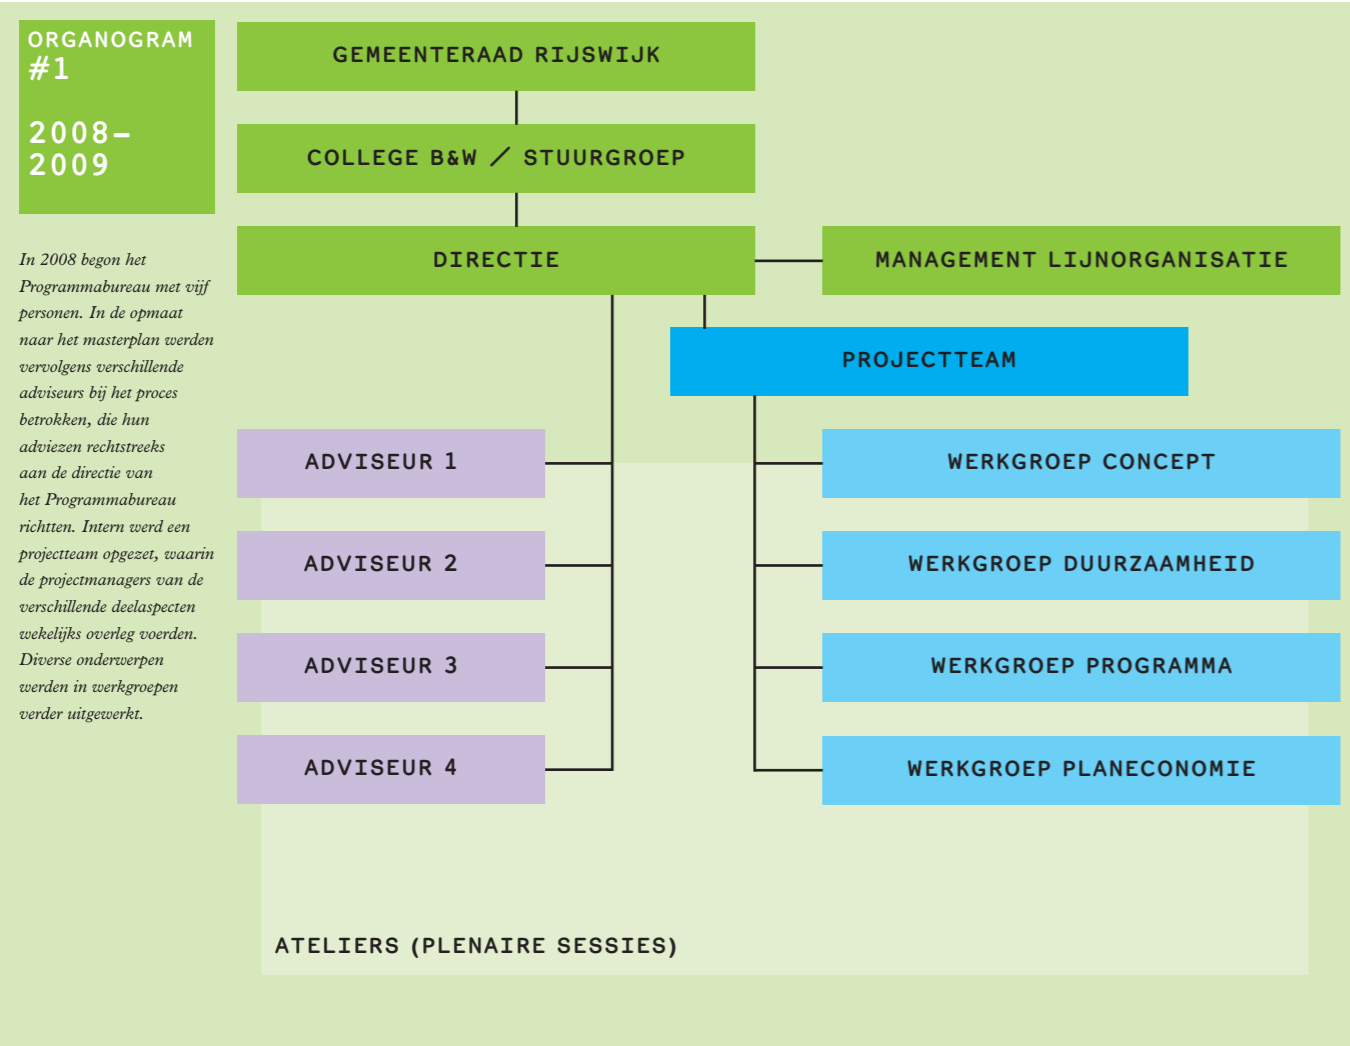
ORGANOGRAM #1

2008–2009

In 2008 begon het Programmabureau met vijf personen. In de opmaat naar het masterplan werden vervolgens verschillende adviseurs bij het proces betrokken, die hun adviezen rechtstreeks aan de directie van het Programmabureau richtten. Intern werd een projectteam opgezet, waarin de projectmanagers van de verschillende deelaspecten wekelijks overleg voerden. Diverse onderwerpen werden in werkgroepen verder uitgewerkt.

GEMEENTERAAD RIJSWIJK

COLLEGE B&W / STUURGROEP

DIRECTIE

MANAGEMENT LIJNORGANISATIE

PROJECTTEAM

ADVISEUR 1

ADVISEUR 2

ADVISEUR 3

ADVISEUR 4

WERKGROEP CONCEPT

WERKGROEP DUURZAAMHEID

WERKGROEP PROGRAMMA

WERKGROEP PLANECONOMIE

ATELIERS (PLENAIRE SESSIES)